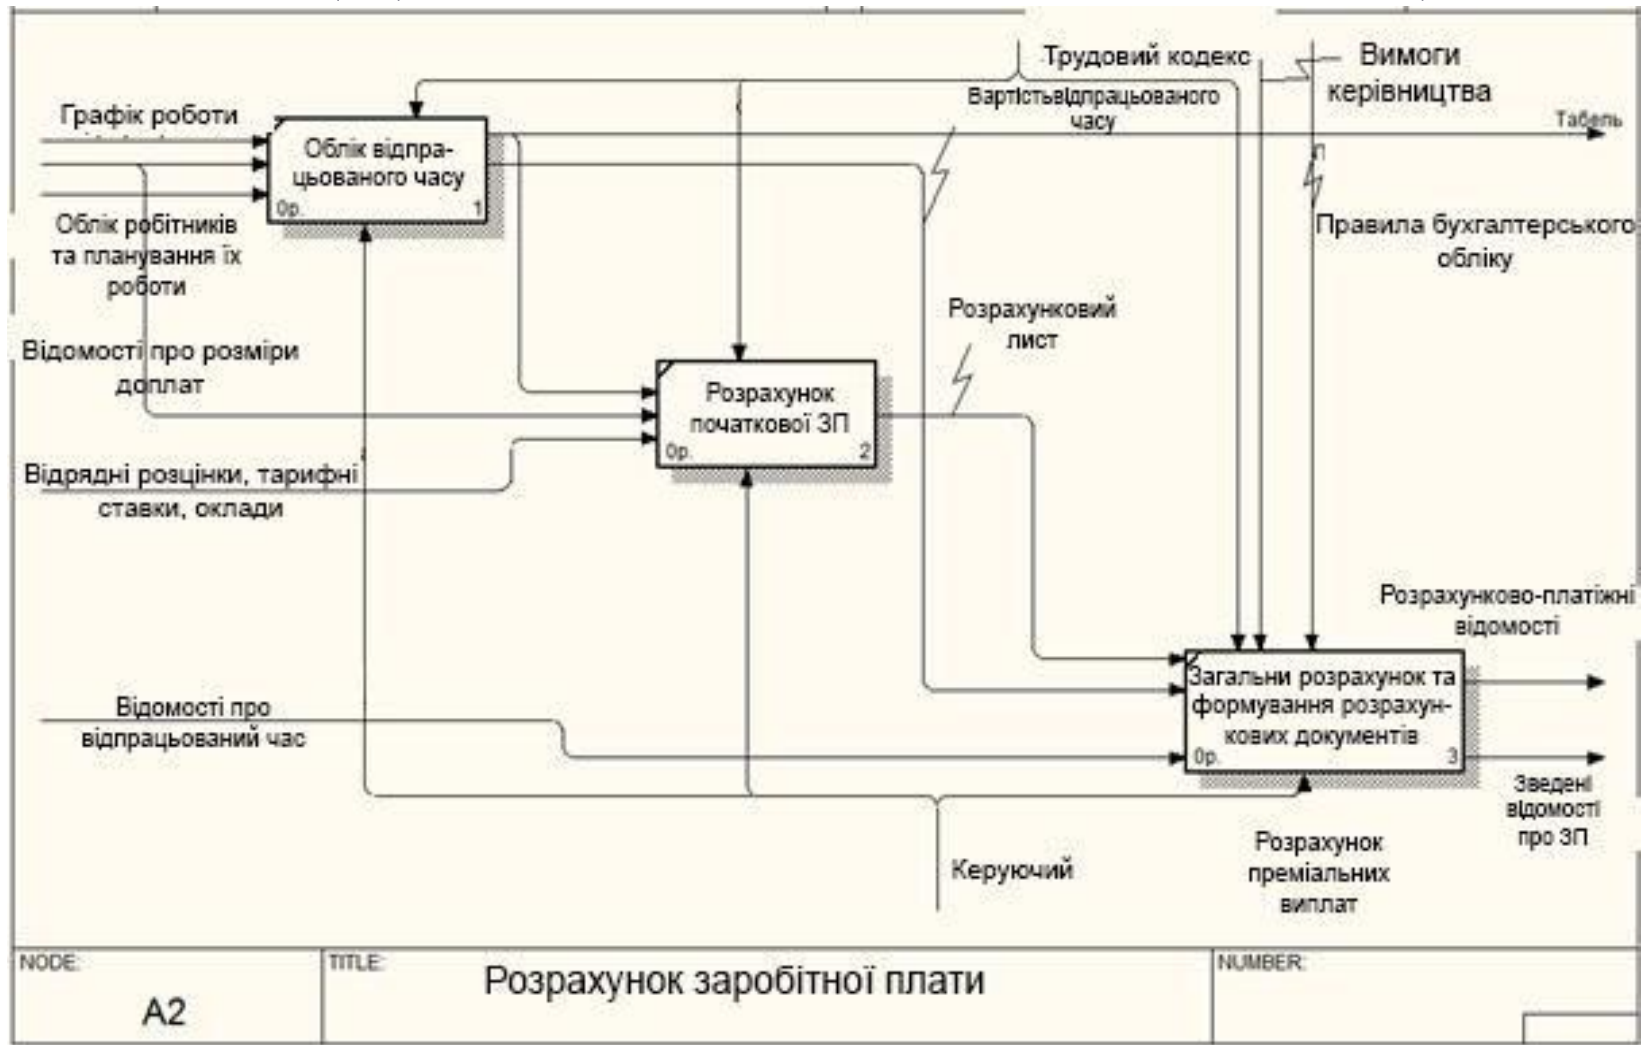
Трудовий кодекс

Вимоги керівництва

Вартістьвідпрацьованого часу

Графік роботи

Облік відпрацьованого часу

0р. 1

Табель

Облік робітників та планування їх роботи

Правила бухгалтерського обліку

Розрахунковий лист

Відомості про розміри доплат

Розрахунок початкової ЗП

0р. 2

Відрядні розцінки, тарифні ставки, оклади

Розрахунково-платіжні відомості

Загальни розрахунок та формування розрахункових документів

0р. 3

Відомості про відпрацьований час

Зведені відомості про ЗП

Розрахунок преміальних виплат

Керуючий

| NODE: | TITLE: | NUMBER: |
|---|---|---|
| A2 | Розрахунок заробітної плати | |